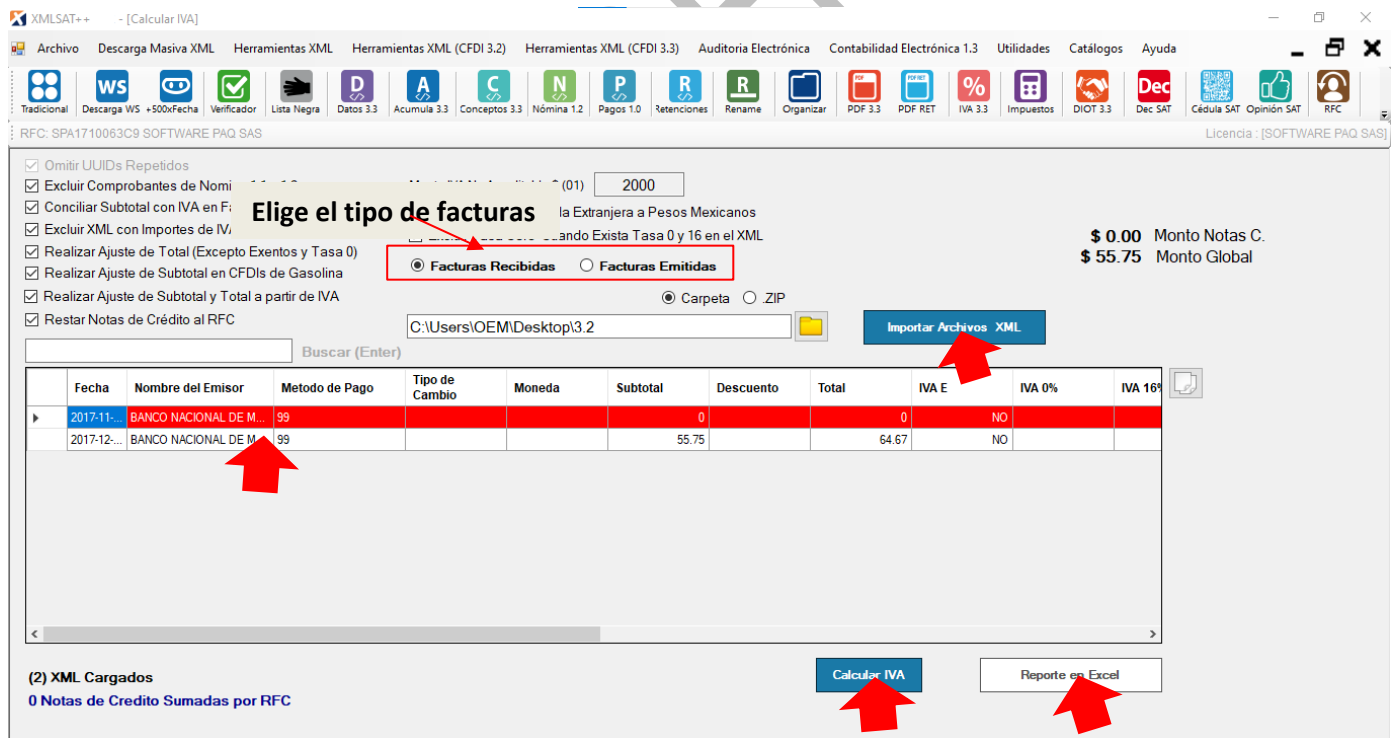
XMLSAT++ - [Calcular IVA]

Archivo Descarga Masiva XML Herramientas XML Herramientas XML (CFDI 3.2) Herramientas XML (CFDI 3.3) Auditoria Electrónica Contabilidad Electrónica 1.3 Utilidades Catálogos Ayuda

Tradicional Descarga WS +500xFecha Verificador Lista Negra Datos 3.3 Acumula 3.3 Conceptos 3.3 Nómina 1.2 Pagos 1.0 Retenciones Rename Organizar PDF 3.3 PDF RET IVA 3.3 Impuestos DIOT 3.3 Dec SAT Cédula SAT Opinión SAT RFC

RFC: SPA1710063C9 SOFTWARE PAQ SAS

Licencia : [SOFTWARE PAQ SAS]

Omitir UUIDs Repetidos
Excluir Comprobantes de Nomi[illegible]
Conciliar Subtotal con IVA en F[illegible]
Excluir XML con Importes de IV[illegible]
Realizar Ajuste de Total (Excepto Exentos y Tasa 0)
Realizar Ajuste de Subtotal en CFDIs de Gasolina
Realizar Ajuste de Subtotal y Total a partir de IVA
Restar Notas de Crédito al RFC

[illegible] (01) 2000

Elige el tipo de facturas

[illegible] la Extranjera a Pesos Mexicanos
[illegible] Cuando Exista Tasa 0 y 16 en el XML

Facturas Recibidas Facturas Emitidas

$ 0.00 Monto Notas C.
$ 55.75 Monto Global

Carpeta .ZIP

C:\Users\OEM\Desktop\3.2

Importar Archivos XML

Buscar (Enter)

| Fecha | Nombre del Emisor | Metodo de Pago | Tipo de Cambio | Moneda | Subtotal | Descuento | Total | IVA E | IVA 0% | IVA 16 |
|---|---|---|---|---|---|---|---|---|---|---|
| 2017-11-... | BANCO NACIONAL DE M... | 99 | | | 0 | | 0 | NO | | |
| 2017-12-... | BANCO NACIONAL DE M... | 99 | | | 55.75 | | 64.67 | NO | | |

(2) XML Cargados
0 Notas de Credito Sumadas por RFC

Calcular IVA

Reporte en Excel